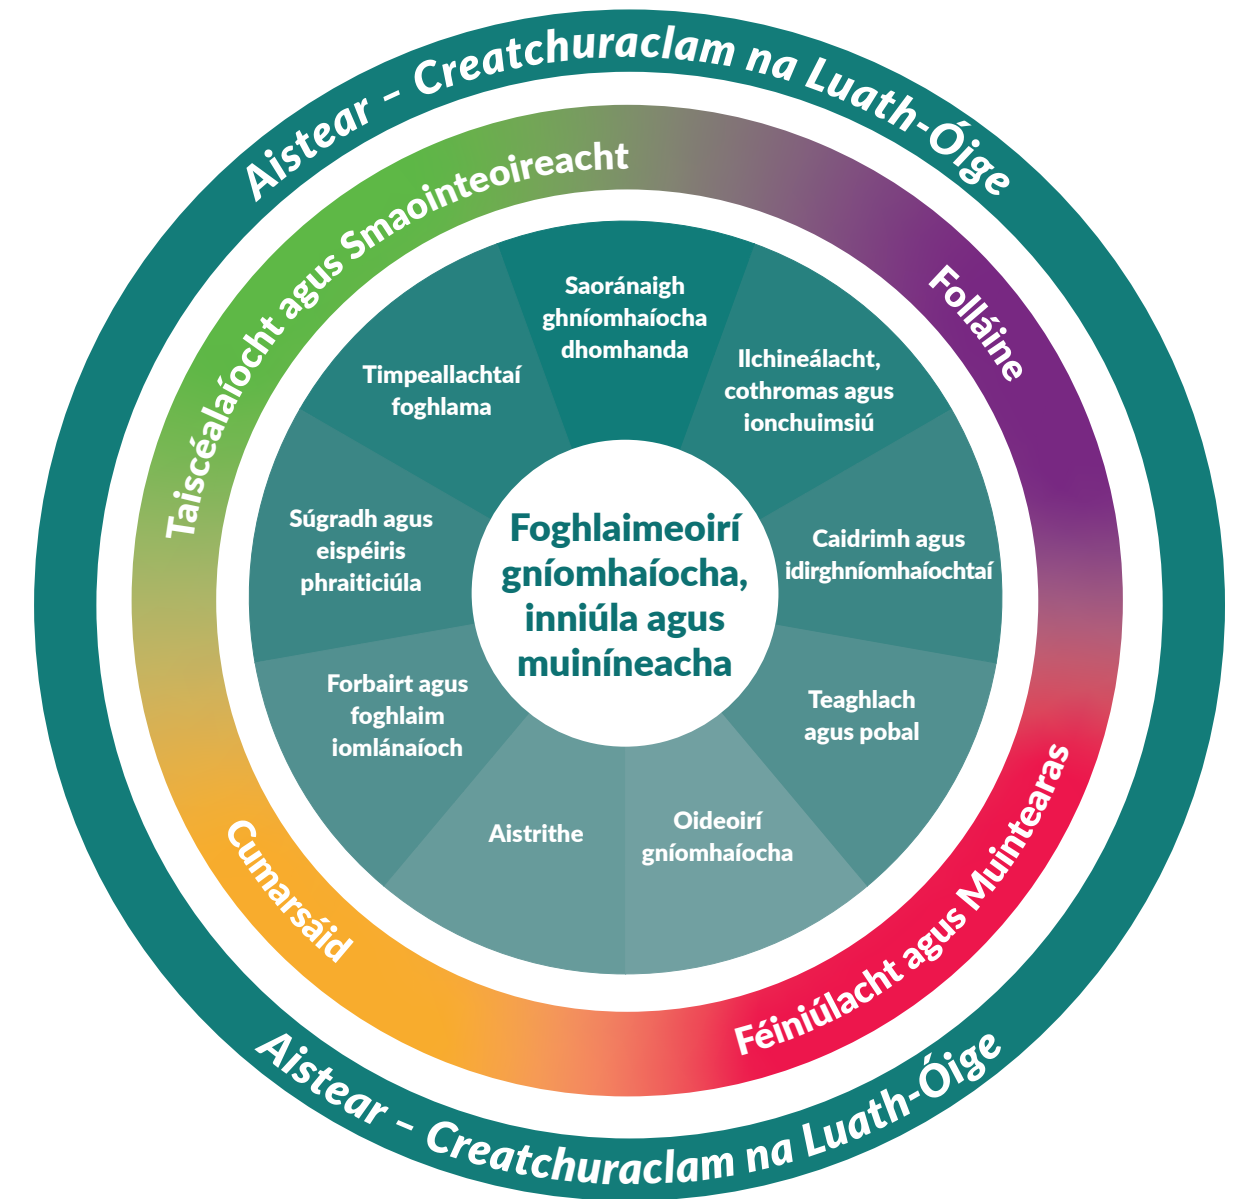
Aistear – Creatchuraclam na Luath-Óige

Taiscéalaíocht agus Smaointeoireacht

Folláine

Féiniúlacht agus Muintearas

Cumarsáid

Saoránaigh ghníomhaíocha dhomhanda

Ilchineálacht, cothromas agus ionchuimsiú

Caidrimh agus idirghníomhaíochtaí

Teaghlach agus pobal

Oideoirí gníomhaíocha

Aistrithe

Forbairt agus foghlaim iomlánaíoch

Súgradh agus eispéiris phraiticiúla

Timpeallachtaí foghlama

Foghlaimeoirí gníomhaíocha, inniúla agus muiníneacha

Aistear – Creatchuraclam na Luath-Óige